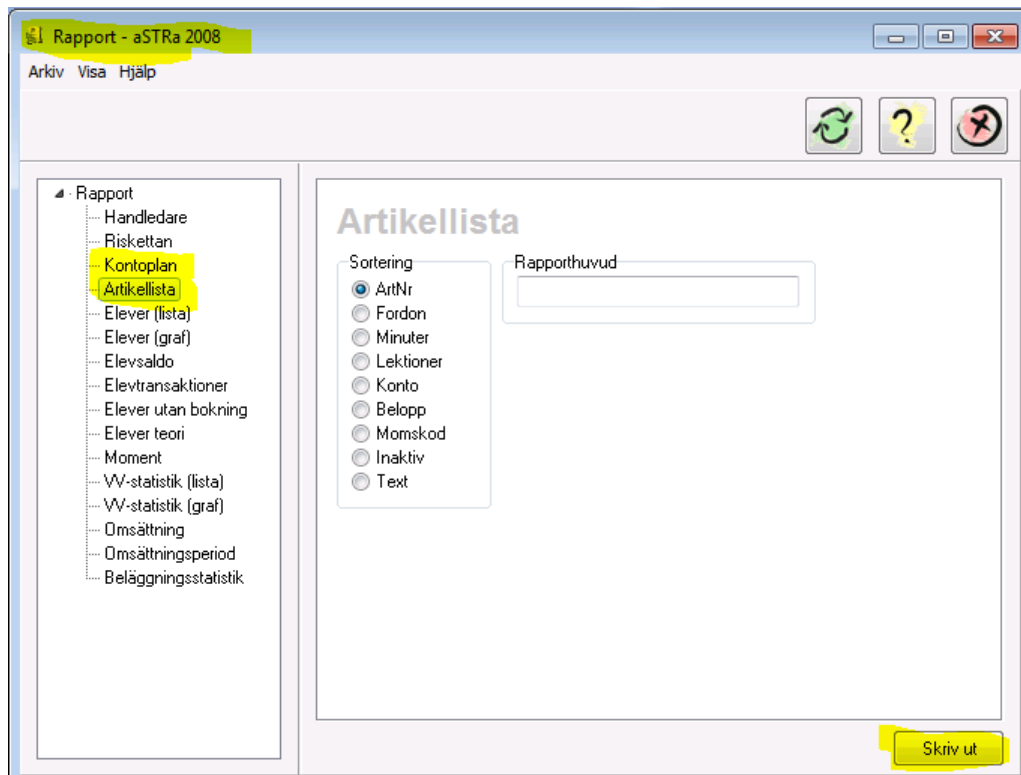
Rapport - aSTRa 2008

Arkiv Visa Hjälp

Rapport
Handledare
Riskettan
Kontoplan
Artikellista
Elever (lista)
Elever (graf)
Elevsaldo
Elevtransaktioner
Elever utan bokning
Elever teori
Moment
VV-statistik (lista)
VV-statistik (graf)
Omsättning
Omsättningsperiod
Beläggningsstatistik

Artikellista

Sortering
ArtNr
Fordon
Minuter
Lektioner
Konto
Belopp
Momskod
Inaktiv
Text

Rapporthuvud

Skriv ut